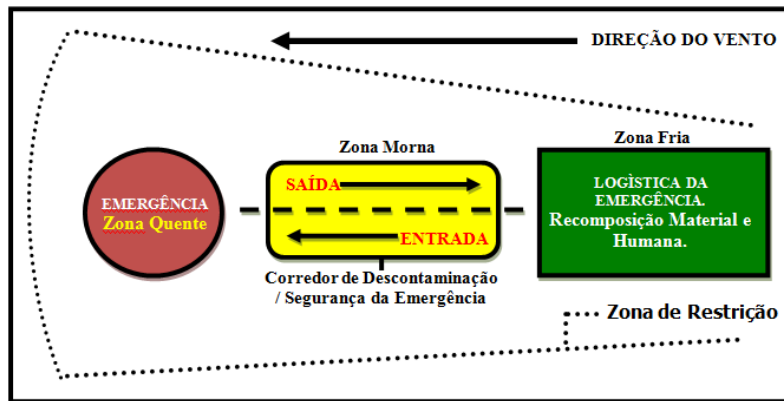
DIREÇÃO DO VENTO

Zona Morna

Zona Fria

EMERGÊNCIA
Zona Quente

SAÍDA

ENTRADA

LOGÌSTICA DA EMERGÊNCIA.
Recomposição Material e Humana.

Corredor de Descontaminação / Segurança da Emergência

Zona de Restrição